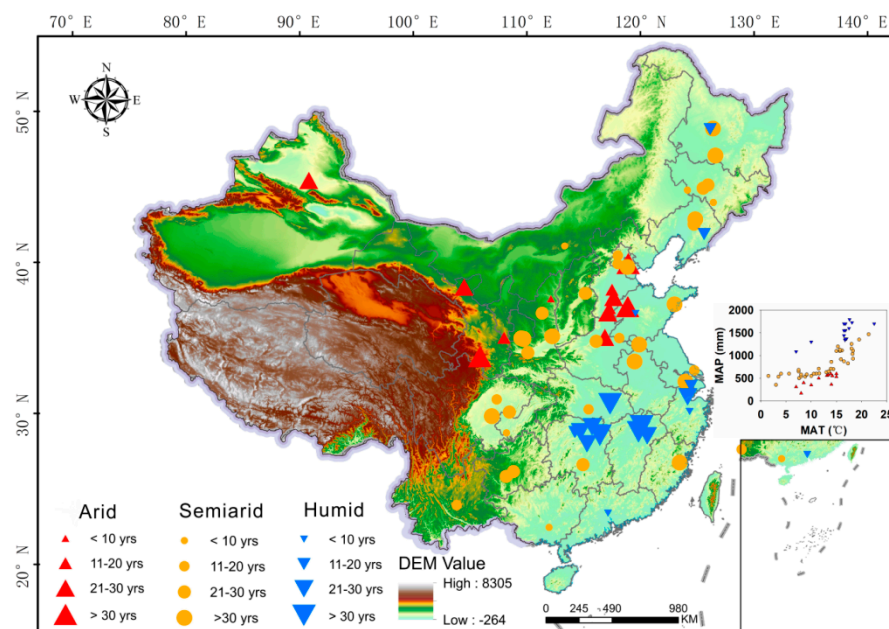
70° E 80° E 90° E 100° E 110° E 120° E 130° E 140° E

50° N
40° N
30° N
20° N

N
W E
S

2000
1500
1000
500
0
MAP (mm)
0 5 10 15 20 25
MAT (℃)

Arid
< 10 yrs
11-20 yrs
21-30 yrs
> 30 yrs

Semiarid
< 10 yrs
11-20 yrs
21-30 yrs
>30 yrs

Humid
< 10 yrs
11-20 yrs
21-30 yrs
> 30 yrs

DEM Value
High : 8305
Low : -264

0 245 490 980 KM